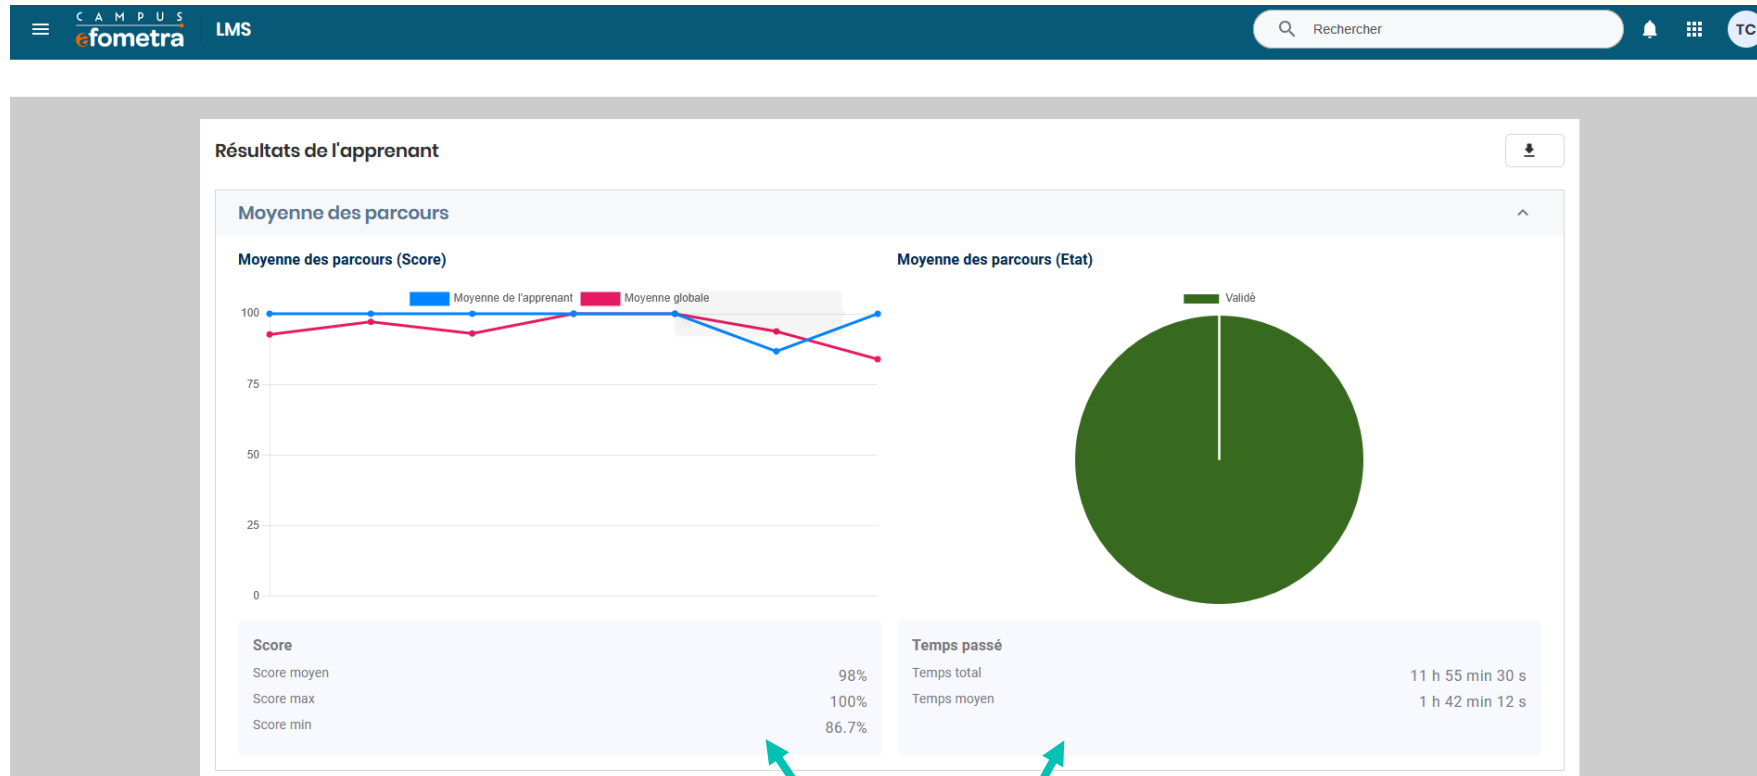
CAMPUS efometra LMS

Rechercher

TC

Résultats de l'apprenant

Moyenne des parcours

Moyenne des parcours (Score)

Moyenne de l'apprenant Moyenne globale

100
75
50
25
0

Moyenne des parcours (Etat)

Validé

Score
Score moyen 98%
Score max 100%
Score min 86.7%

Temps passé
Temps total 11 h 55 min 30 s
Temps moyen 1 h 42 min 12 s